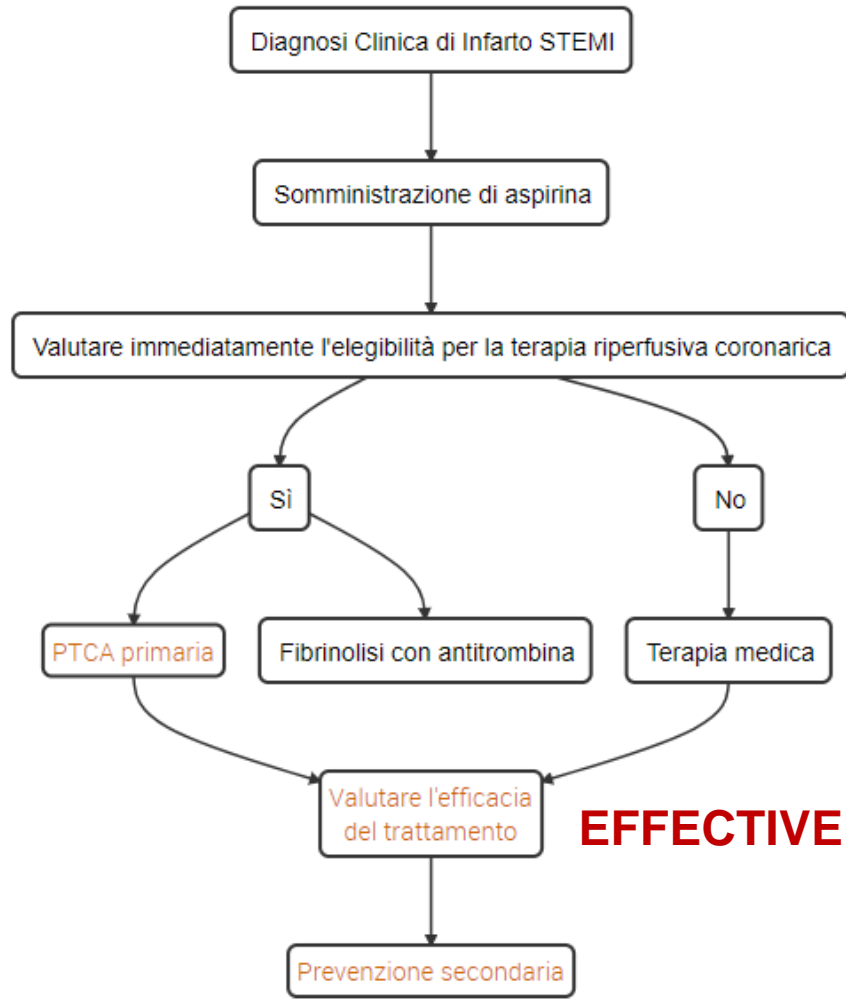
Diagnosi Clinica di Infarto STEMI

Somministrazione di aspirina

Valutare immediatamente l'elegibilità per la terapia riperfusiva coronarica

Sì

No

PTCA primaria

Fibrinolisi con antitrombina

Terapia medica

Valutare l'efficacia del trattamento

EFFECTIVE

Prevenzione secondaria